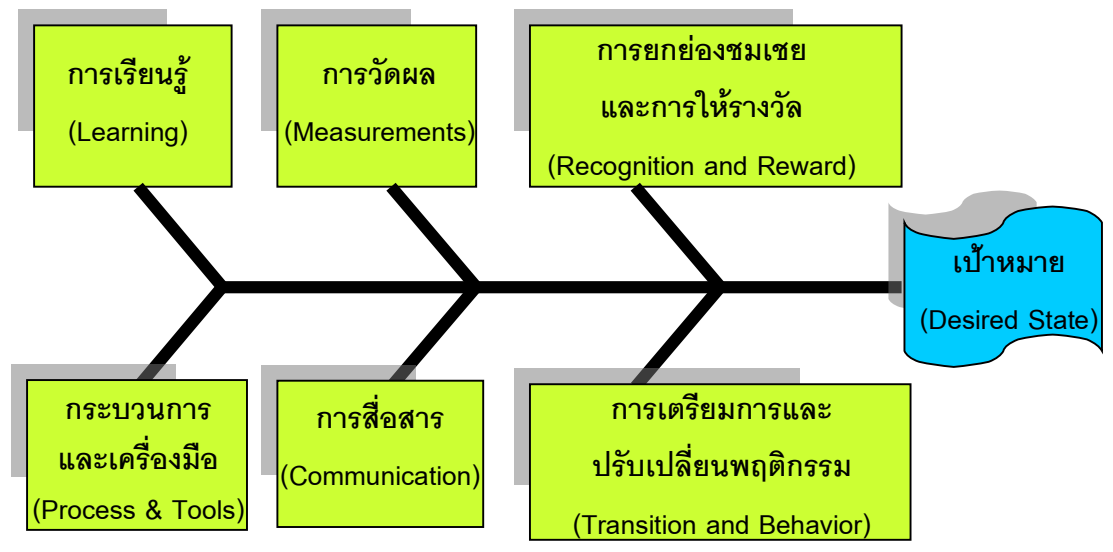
การเรียนรู้
(Learning)

การวัดผล
(Measurements)

การยกย่องชมเชย
และการให้รางวัล
(Recognition and Reward)

เป้าหมาย
(Desired State)

กระบวนการ
และเครื่องมือ
(Process & Tools)

การสื่อสาร
(Communication)

การเตรียมการและ
ปรับเปลี่ยนพฤติกรรม
(Transition and Behavior)